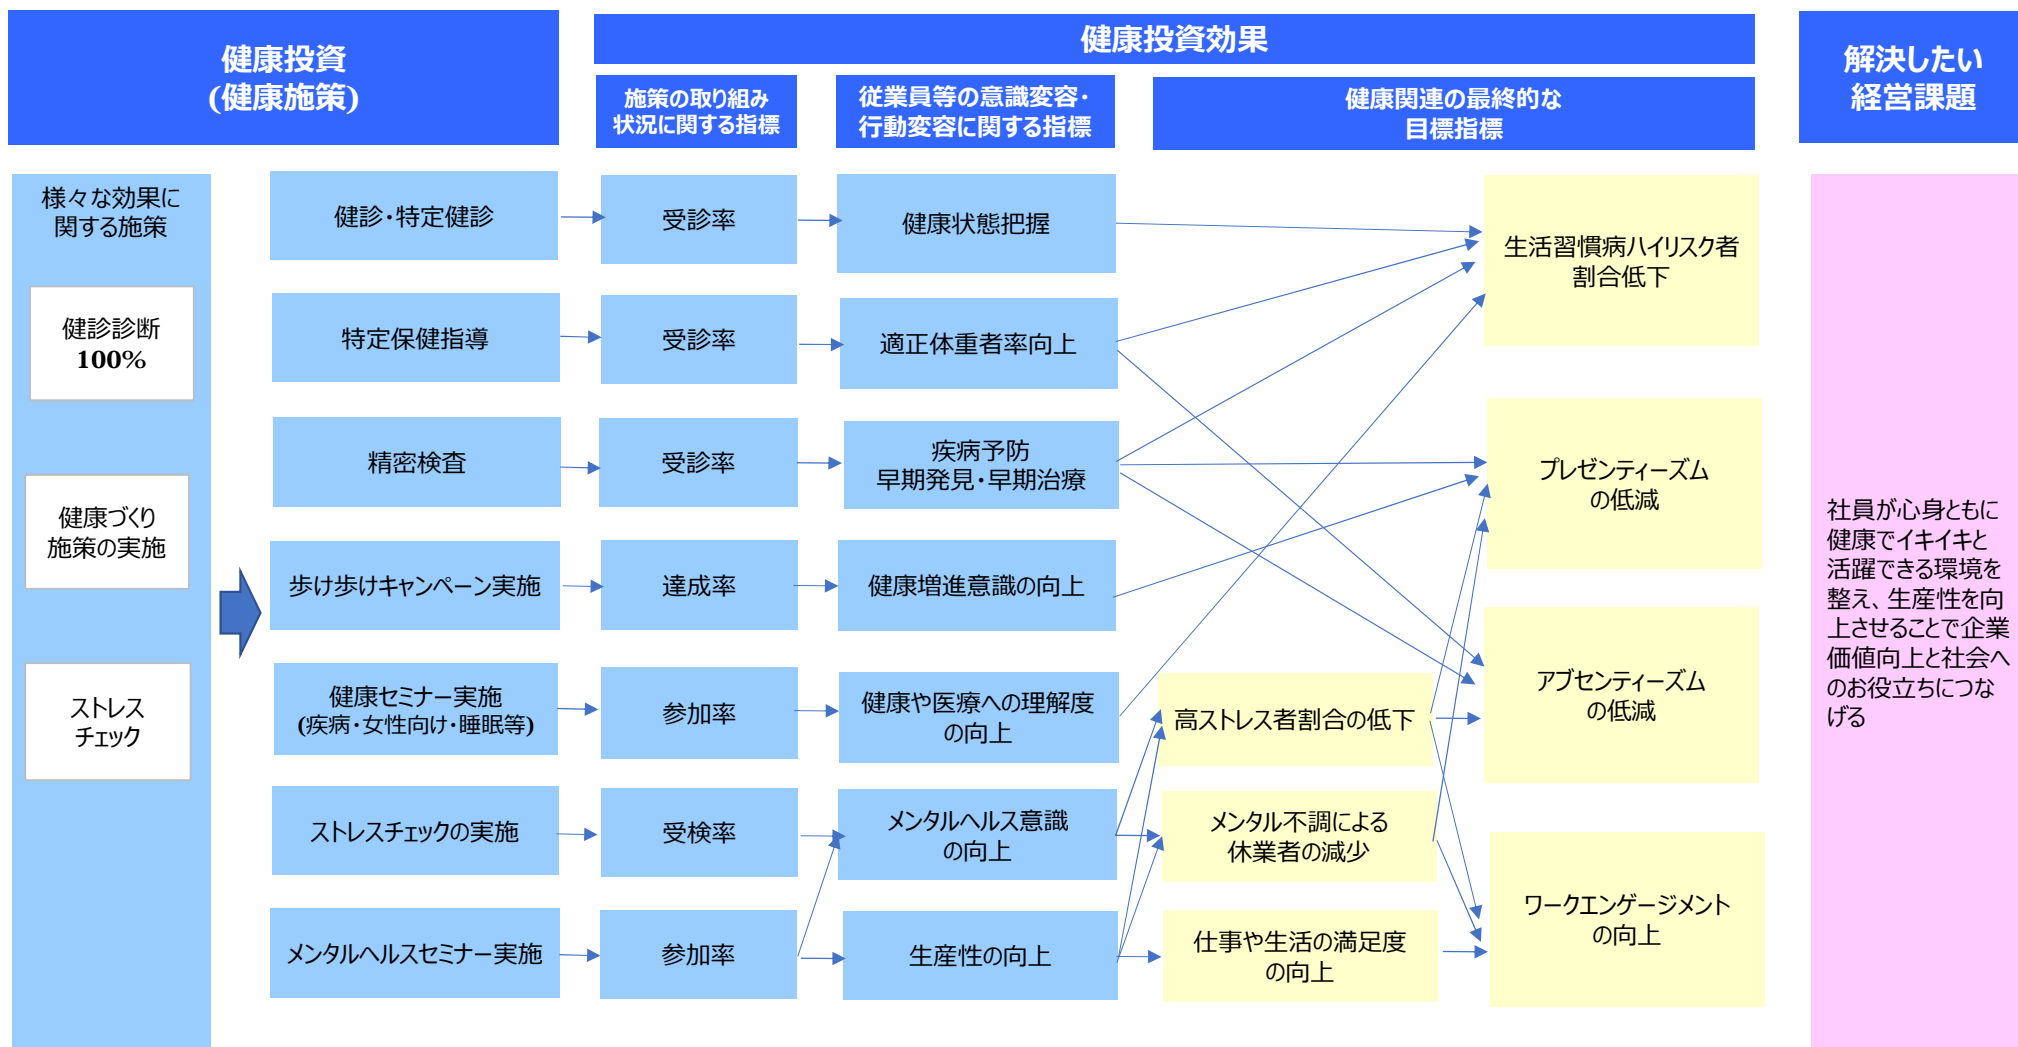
健康投資
(健康施策)

健康投資効果

施策の取り組み状況に関する指標

従業員等の意識変容・行動変容に関する指標

健康関連の最終的な目標指標

解決したい経営課題

様々な効果に関する施策

健診診断 100%

健康づくり施策の実施

ストレスチェック

健診・特定健診

受診率

健康状態把握

特定保健指導

受診率

適正体重者率向上

精密検査

受診率

疾病予防
早期発見・早期治療

歩け歩けキャンペーン実施

達成率

健康増進意識の向上

健康セミナー実施
(疾病・女性向け・睡眠等)

参加率

健康や医療への理解度の向上

ストレスチェックの実施

受検率

メンタルヘルス意識の向上

メンタルヘルスセミナー実施

参加率

生産性の向上

高ストレス者割合の低下

メンタル不調による休業者の減少

仕事や生活の満足度の向上

生活習慣病ハイリスク者割合低下

プレゼンティーズムの低減

アブセンティーズムの低減

ワークエンゲージメントの向上

社員が心身ともに健康でイキイキと活躍できる環境を整え、生産性を向上させることで企業価値向上と社会へのお役立ちにつなげる